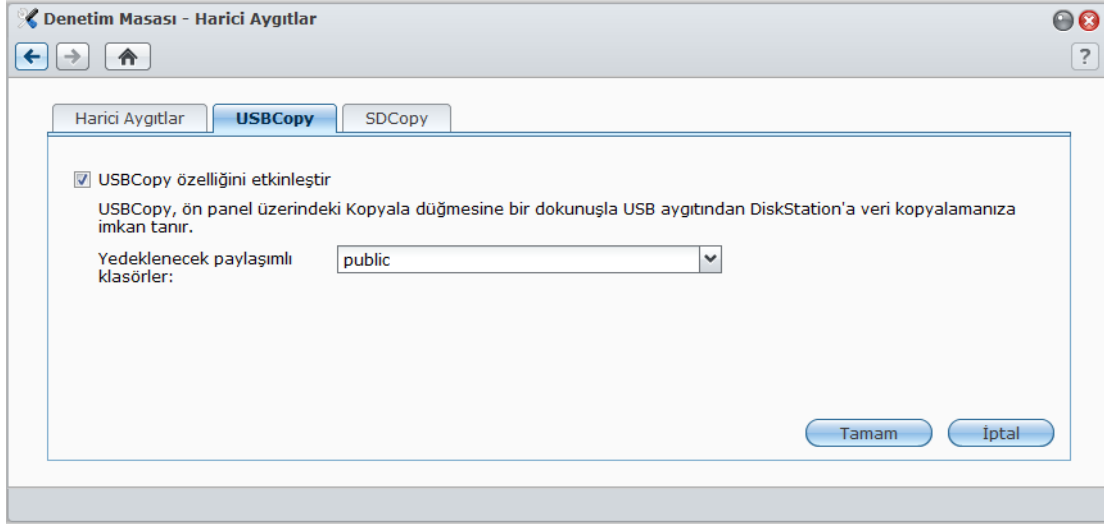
Denetim Masası - Harici Aygıtlar

?

Harici Aygıtlar
USBCopy
SDCopy

USBCopy özelliğini etkinleştir

USBCopy, ön panel üzerindeki Kopyala düğmesine bir dokunuşla USB aygıtından DiskStation'a veri kopyalamanıza imkan tanır.

Yedeklenecek paylaşımlı klasörler:
public

Tamam
İptal